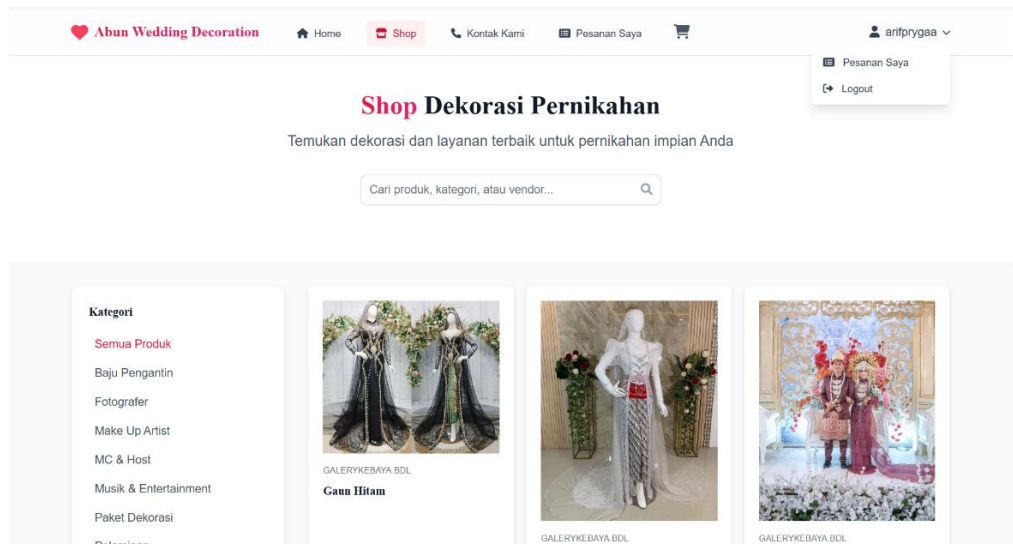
Abun Wedding Decoration

Home
Shop
Kontak Kami
Pesanan Saya

arifprygaa

Pesanan Saya
Logout

Shop Dekorasi Pernikahan

Temukan dekorasi dan layanan terbaik untuk pernikahan impian Anda

Cari produk, kategori, atau vendor...

Kategori

Semua Produk
Baju Pengantin
Fotografer
Make Up Artist
MC & Host
Musik & Entertainment
Paket Dekorasi
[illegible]

GALERYKEBAYA.BDL
Gaun Hitam

GALERYKEBAYA.BDL

GALERYKEBAYA.BDL